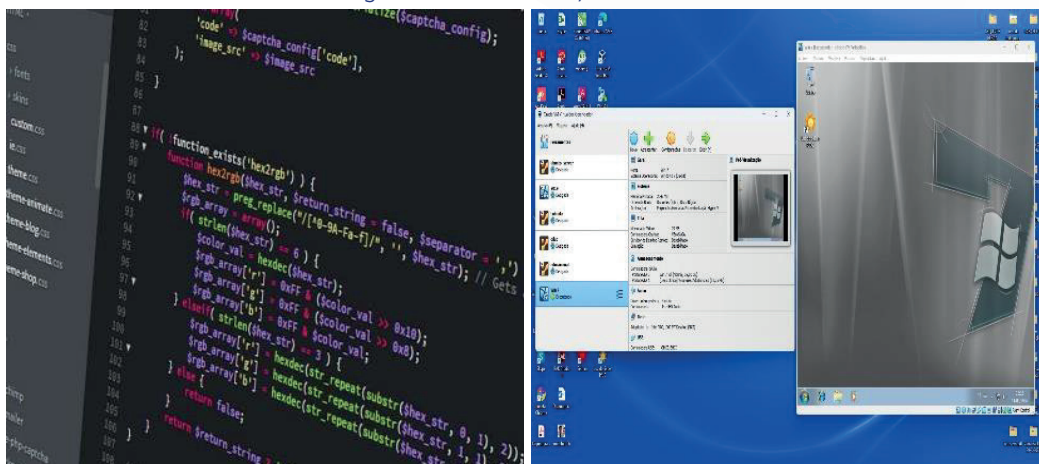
ize($captcha_config);
'code' => $captcha_config['code'],
'image_src' => $image_src
);
}

if( !function_exists('hex2rgb') ) {
function hex2rgb($hex_str, $return_string = false, $separator = ',')
$hex_str = preg_replace("/[^0-9A-Fa-f]/", '', $hex_str); // Gets
$rgb_array = array();
if( strlen($hex_str) == 6 ) {
$color_val = hexdec($hex_str);
$rgb_array['r'] = 0xFF & ($color_val >> 0x10);
$rgb_array['g'] = 0xFF & ($color_val >> 0x8);
$rgb_array['b'] = 0xFF & $color_val;
} elseif( strlen($hex_str) == 3 ) {
$rgb_array['r'] = hexdec(str_repeat(substr($hex_str, 0, 1), 2));
$rgb_array['g'] = hexdec(str_repeat(substr($hex_str, 1, 1)
$rgb_array['b'] = hexdec(str_repeat(substr($hex_str
} else {
return false;
}
return $return_string

fonts
skins
custom.css
ie.css
theme.css
theme-animate.css
theme-blog.css
theme-elements.css
theme-shop.css

82
83
84
85
86
87
88
89
90
91
92
93
94
95
96
97
98
99
100
101
102
103
104
105
106
107

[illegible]